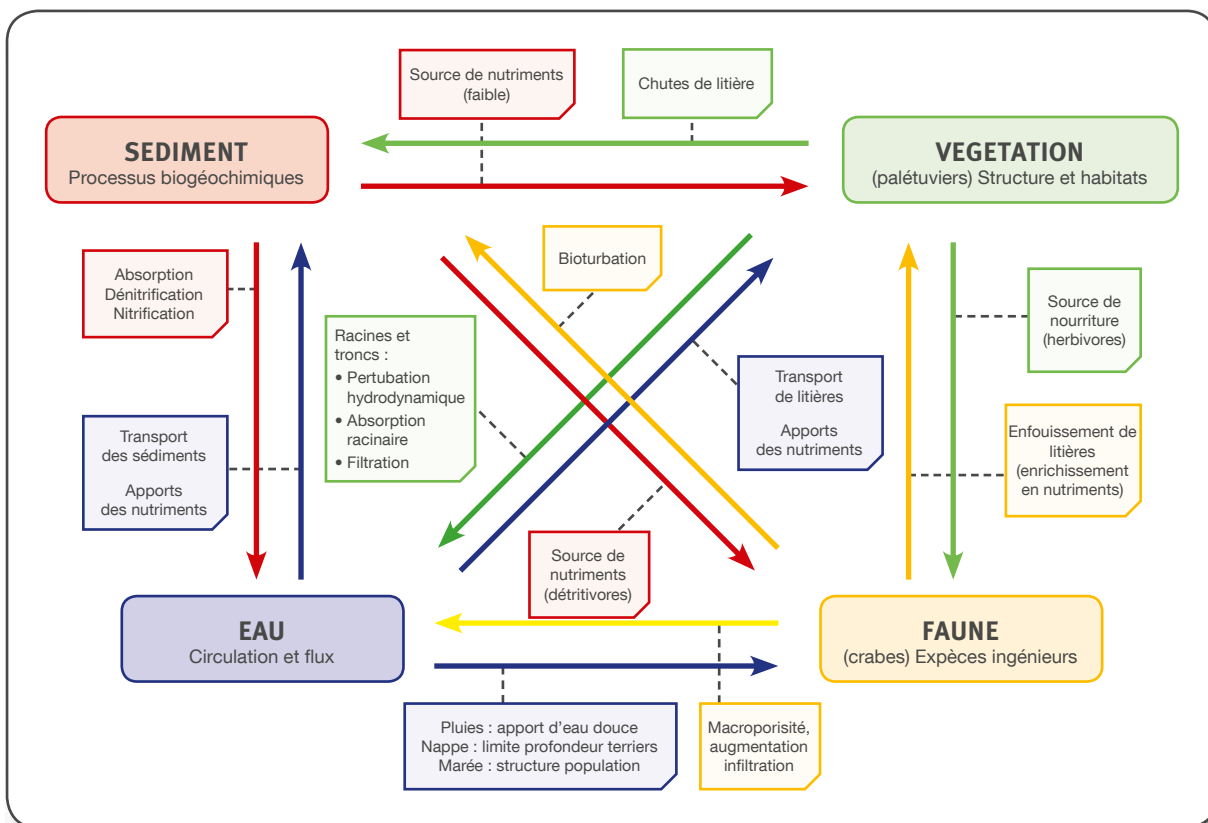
Source de nutriments (faible)

Chutes de litière

SEDIMENT
Processus biogéochimiques

VEGETATION
(palétuviers) Structure et habitats

Absorption
Dénitrification
Nitrification

Bioturbation

Source de nourriture (herbivores)

Racines et troncs :
• Pertubation hydrodynamique
• Absorption racinaire
• Filtration

Transport de litières

Apports des nutriments

Transport des sédiments

Apports des nutriments

Enfouissement de litières (enrichissement en nutriments)

Source de nutriments (détritivores)

EAU
Circulation et flux

FAUNE
(crabes) Expèces ingénieurs

Pluies : apport d'eau douce
Nappe : limite profondeur terriers
Marée : structure population

Macroporisité, augmentation infiltration